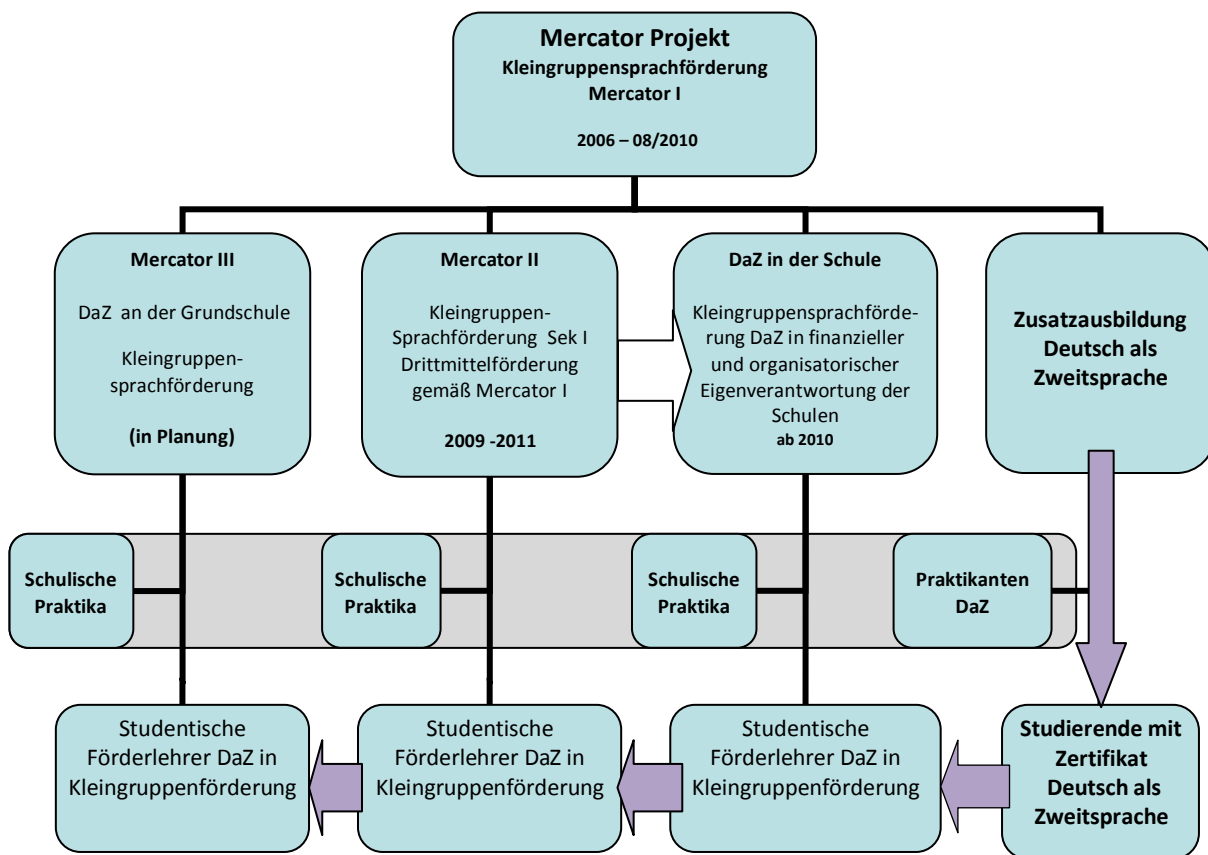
Mercator Projekt
Kleingruppensprachförderung
Mercator I

2006 – 08/2010

Mercator III

DaZ an der Grundschule

Kleingruppensprachförderung

(in Planung)

Mercator II

Kleingruppen-Sprachförderung Sek I Drittmittelförderung gemäß Mercator I

2009 -2011

DaZ in der Schule

Kleingruppensprachförderung DaZ in finanzieller und organisatorischer Eigenverantwortung der Schulen
ab 2010

Zusatzausbildung Deutsch als Zweitsprache

Schulische Praktika

Schulische Praktika

Schulische Praktika

Praktikanten DaZ

Studentische Förderlehrer DaZ in Kleingruppenförderung

Studentische Förderlehrer DaZ in Kleingruppenförderung

Studentische Förderlehrer DaZ in Kleingruppenförderung

Studierende mit Zertifikat Deutsch als Zweitsprache